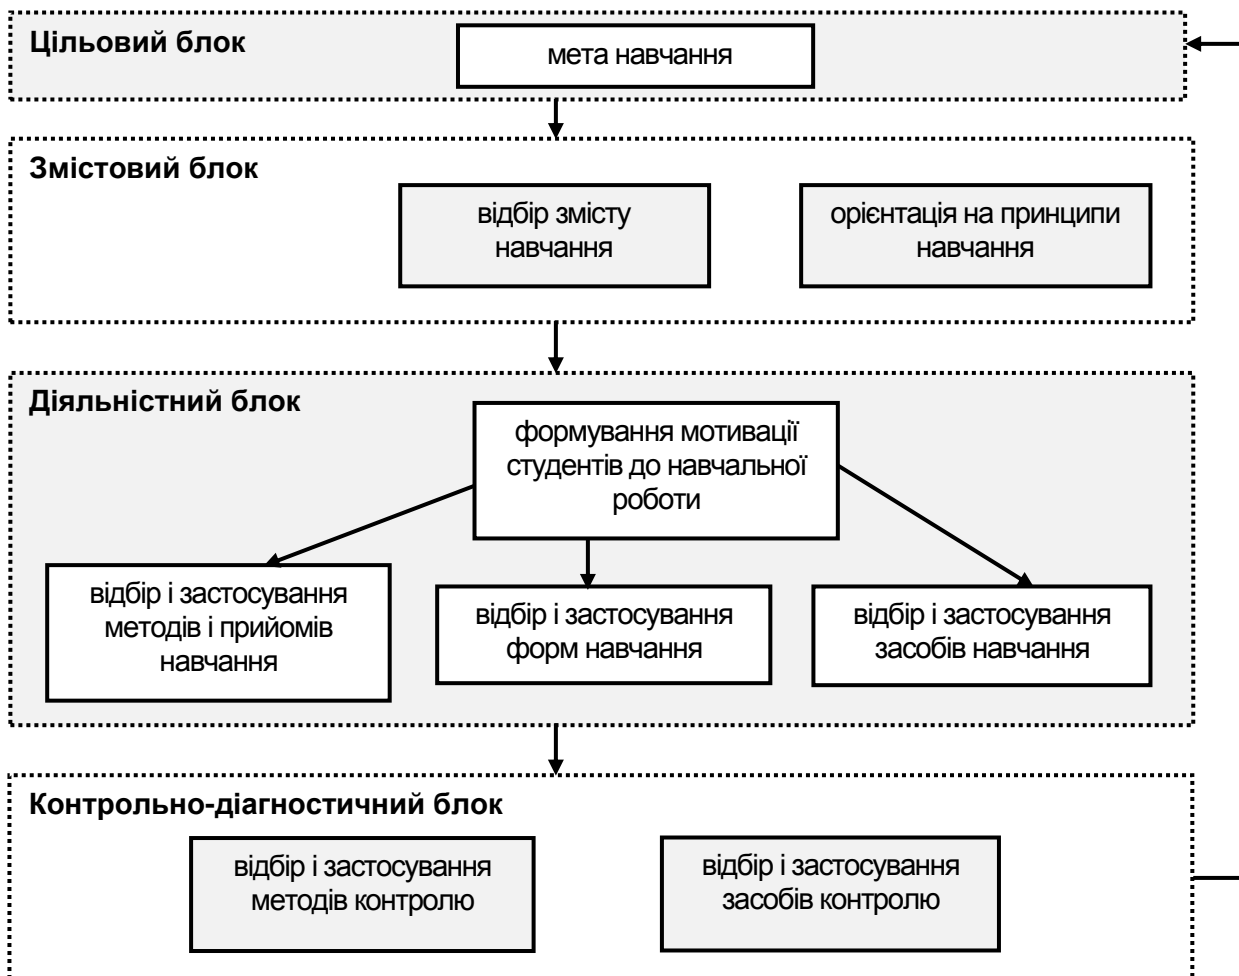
Цільовий блок

мета навчання

Змістовий блок

відбір змісту навчання

орієнтація на принципи навчання

Діяльністний блок

формування мотивації студентів до навчальної роботи

відбір і застосування методів і прийомів навчання

відбір і застосування форм навчання

відбір і застосування засобів навчання

Контрольно-діагностичний блок

відбір і застосування методів контролю

відбір і застосування засобів контролю